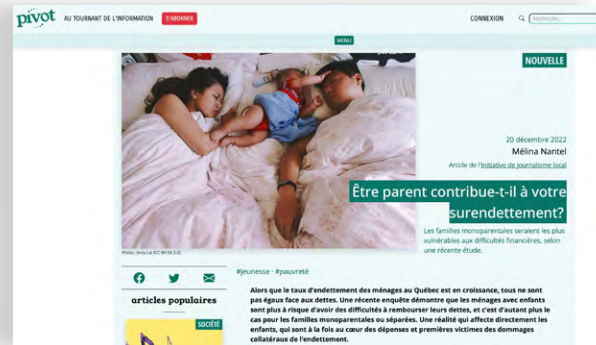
pivot AU TOURNANT DE L'INFORMATION S'ABONNER

CONNEXION Rechercher...

MENU

NOUVELLE

20 décembre 2022
Mélina Nantel
Article de l'Initiative de journalisme local

Être parent contribue-t-il à votre surendettement?

Les familles monoparentales seraient les plus vulnérables aux difficultés financières, selon une récente étude.

Photo : Jenny Lai (CC BY-SA 2.0)

articles populaires

SOCIÉTÉ

#jeunesse · #pauvreté

Alors que le taux d'endettement des ménages au Québec est en croissance, tous ne sont pas égaux face aux dettes. Une récente enquête démontre que les ménages avec enfants sont plus à risque d'avoir des difficultés à rembourser leurs dettes, et c'est d'autant plus le cas pour les familles monoparentales ou séparées. Une réalité qui affecte directement les enfants, qui sont à la fois au cœur des dépenses et premières victimes des dommages collatéraux de l'endettement.